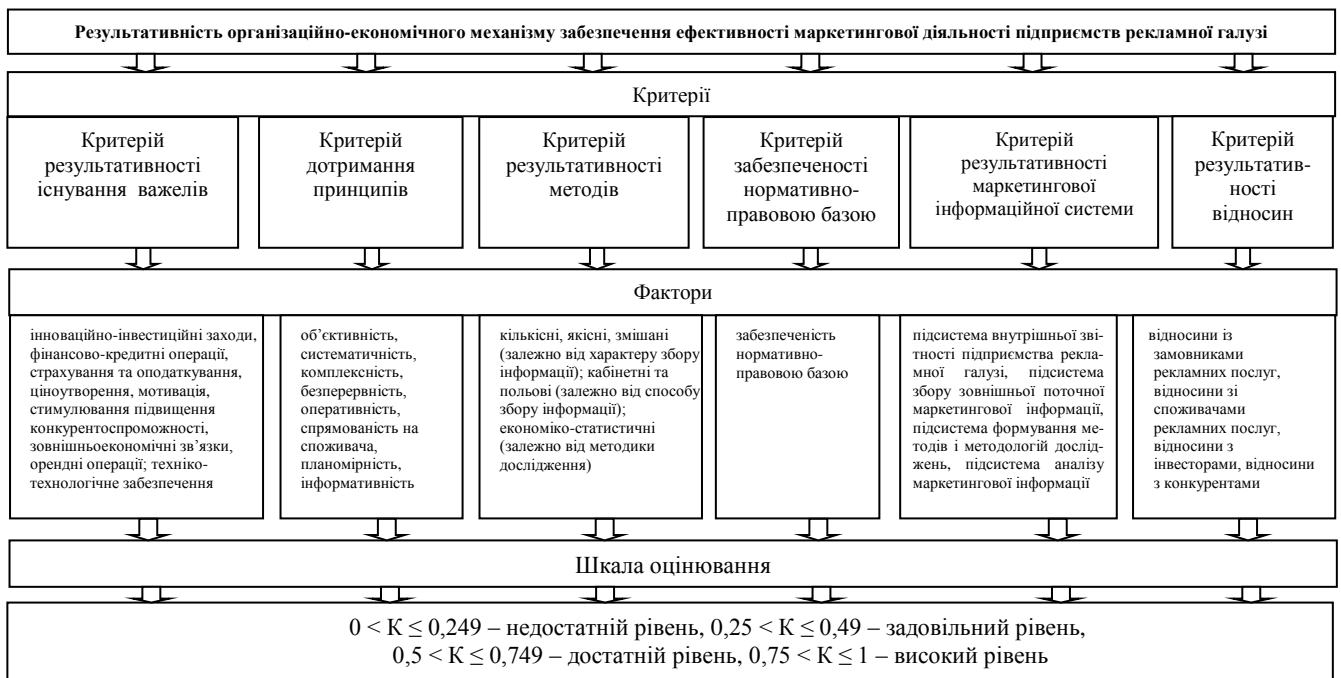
Результативність організаційно-економічного механізму забезпечення ефективності маркетингової діяльності підприємств рекламної галузі

Критерії

Критерій результативності існування важелів

Критерій дотримання принципів

Критерій результативності методів

Критерій забезпеченості нормативно-правовою базою

Критерій результативності маркетингової інформаційної системи

Критерій результативності відносин

Фактори

інноваційно-інвестиційні заходи, фінансово-кредитні операції, страхування та оподаткування, ціноутворення, мотивація, стимулювання підвищення конкурентоспроможності, зовнішньоекономічні зв'язки, орендні операції; техніко-технологічне забезпечення

об'єктивність, систематичність, комплексність, безперервність, оперативність, спрямованість на споживача, планомірність, інформативність

кількісні, якісні, змішані (залежно від характеру збору інформації); кабінетні та польові (залежно від способу збору інформації); економіко-статистичні (залежно від методики дослідження)

забезпеченість нормативно-правовою базою

підсистема внутрішньої звітності підприємства рекламної галузі, підсистема збору зовнішньої поточної маркетингової інформації, підсистема формування методів і методологій досліджень, підсистема аналізу маркетингової інформації

відносини із замовниками рекламних послуг, відносини зі споживачами рекламних послуг, відносини з інвесторами, відносини з конкурентами

Шкала оцінювання

$0 < К \leq 0,249$ – недостатній рівень, $0,25 < К \leq 0,49$ – задовільний рівень, $0,5 < К \leq 0,749$ – достатній рівень, $0,75 < К \leq 1$ – високий рівень